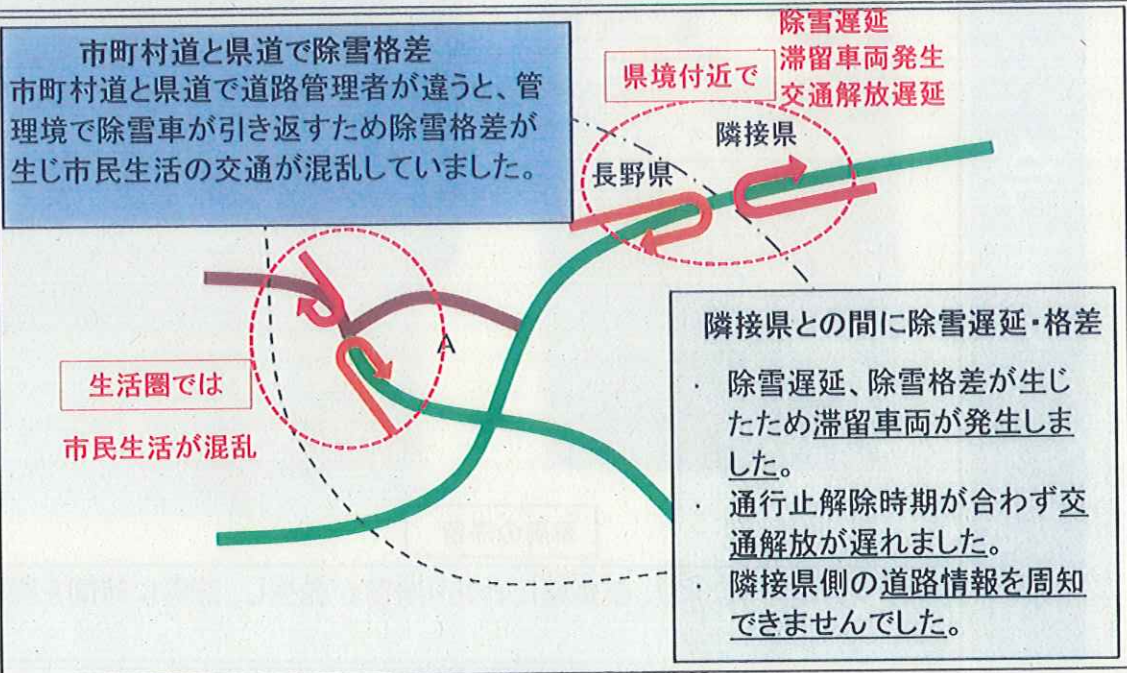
市町村道と県道で除雪格差
市町村道と県道で道路管理者が違うと、管理境で除雪車が引き返すため除雪格差が生じ市民生活の交通が混乱していました。

県境付近で

除雪遅延
滞留車両発生
交通解放遅延

隣接県

長野県

A

生活圏では

市民生活が混乱

隣接県との間に除雪遅延・格差

・ 除雪遅延、除雪格差が生じたため滞留車両が発生しました。
・ 通行止解除時期が合わず交通解放が遅れました。
・ 隣接県側の道路情報を周知できませんでした。